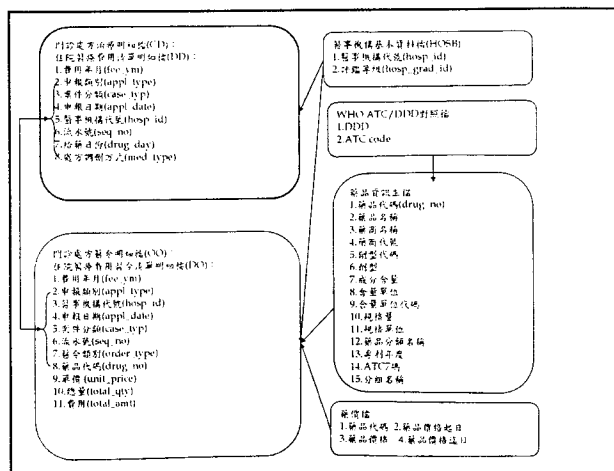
門診處方治療明細檔(CD)；
住院醫療費用清單明細檔(DD)：
1.費用年月(fee_ym)
2.申報類別(appl_type)
3.案件分類(case_typ)
4.申報日期(appl_date)
5.醫事機構代號(hosp_id)
6.流水號(seq_no)
7.給藥日份(drug_day)
8.處方調劑方式(med_type)

醫事機構基本資料檔(HOSB)
1.醫事機構代號(hosp_id)
2.評鑑等級(hosp_grad_id)

WHO ATC/DDD對照檔
1.DDD
2.ATC code

門診處方醫令明細檔(OO)；
住院醫療費用醫令清單明細檔(DO)：
1.費用年月(fee_ym)
2.申報類別(appl_type)
3.醫事機構代號(hosp_id)
4.申報日期(appl_date)
5.案件分類(case_typ)
6.流水號(seq_no)
7.醫令類別(order_type)
8.藥品代碼(drug_no)
9.單價(unit_price)
10.總量(total_qty)
11.費用(total_amt)

藥品資訊主檔
1.藥品代碼(drug_no)
2.藥品名稱
3.藥商名稱
4.藥商代號
5.劑型代碼
6.劑型
7.成分含量
8.含量單位
9.含量單位代碼
10.規格量
11.規格單位
12.藥品分類名稱
13.藥材年度
14.ATC7碼
15.分類名稱

藥價檔
1.藥品代碼 2.藥品價格起日
3.藥品價格 4.藥品價格迄日